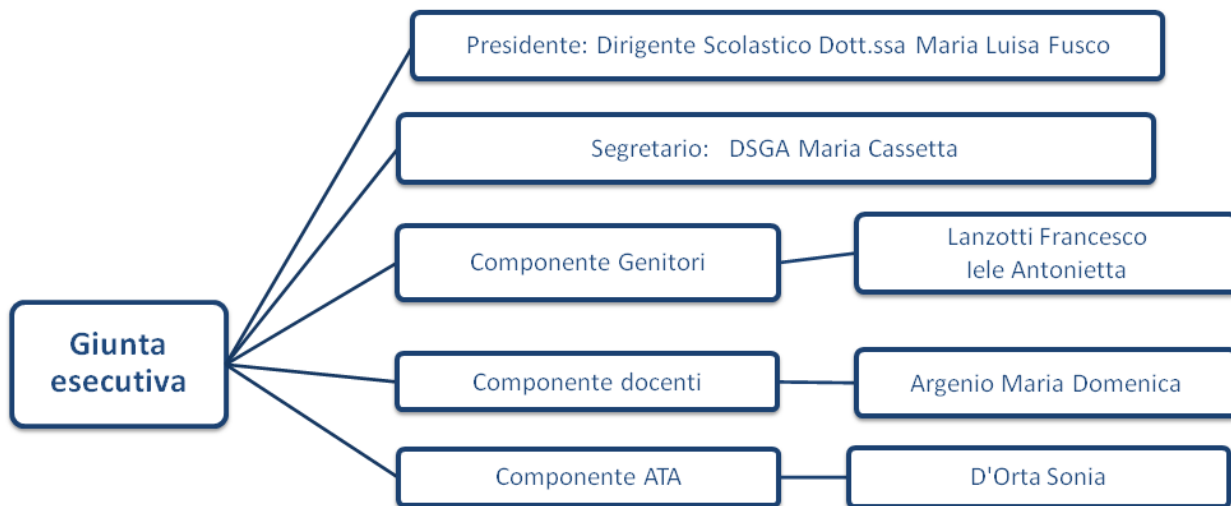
Giunta esecutiva

Presidente: Dirigente Scolastico Dott.ssa Maria Luisa Fusco

Segretario: DSGA Maria Cassetta

Componente Genitori

Lanzotti Francesco
Iele Antonietta

Componente docenti

Argenio Maria Domenica

Componente ATA

D'Orta Sonia